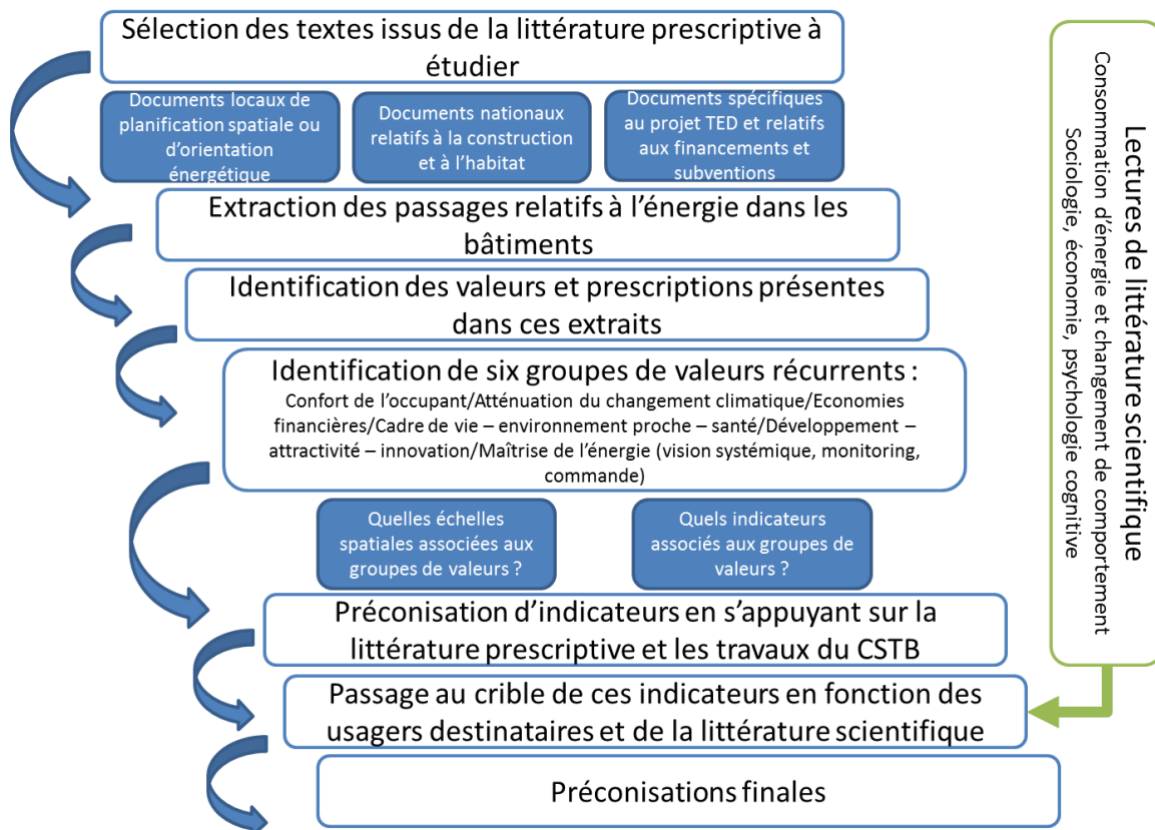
Sélection des textes issus de la littérature prescriptive à étudier

Documents locaux de planification spatiale ou d'orientation énergétique

Documents nationaux relatifs à la construction et à l'habitat

Documents spécifiques au projet TED et relatifs aux financements et subventions

Extraction des passages relatifs à l'énergie dans les bâtiments

Identification des valeurs et prescriptions présentes dans ces extraits

Identification de six groupes de valeurs récurrents :
Confort de l'occupant/Atténuation du changement climatique/Economies financières/Cadre de vie – environnement proche – santé/Développement – attractivité – innovation/Maîtrise de l'énergie (vision systémique, monitoring, commande)

Quelles échelles spatiales associées aux groupes de valeurs ?

Quels indicateurs associés aux groupes de valeurs ?

Préconisation d'indicateurs en s'appuyant sur la littérature prescriptive et les travaux du CSTB

Passage au crible de ces indicateurs en fonction des usagers destinataires et de la littérature scientifique

Préconisations finales

Lectures de littérature scientifique
Consommation d'énergie et changement de comportement
Sociologie, économie, psychologie cognitive